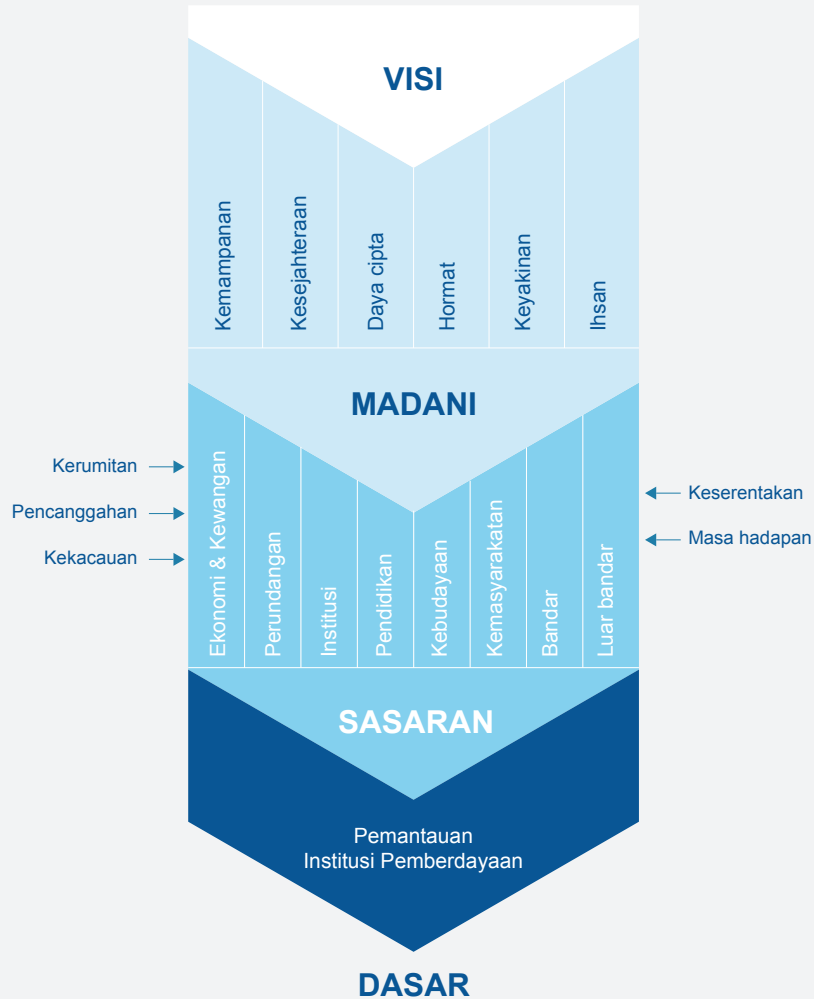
VISI

Kemampanan

Kesejahteraan

Daya cipta

Hormat

Keyakinan

Ihsan

MADANI

Kerumitan

Pencanggahan

Kekacauan

Ekonomi & Kewangan

Perundangan

Institusi

Pendidikan

Kebudayaan

Kemasyarakatan

Bandar

Luar bandar

Keserentakan

Masa hadapan

SASARAN

Pemantauan
Institusi Pemberdayaan

DASAR